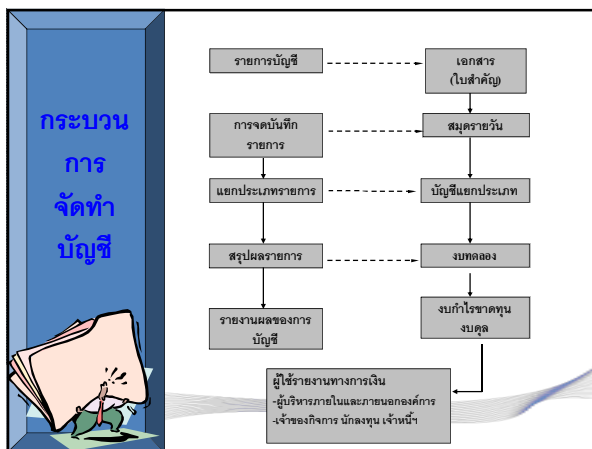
กระบวนการจัดทำบัญชี

รายการบัญชี

เอกสาร (ใบสำคัญ)

การจดบันทึกรายการ

สมุดรายวัน

แยกประเภทรายการ

บัญชีแยกประเภท

สรุปผลรายการ

งบทดลอง

รายงานผลของการบัญชี

งบกำไรขาดทุน งบดุล

ผู้ใช้รายงานทางการเงิน
-ผู้บริหารภายในและภายนอกองค์การ
-เจ้าของกิจการ นักลงทุน เจ้าหนี้ฯ